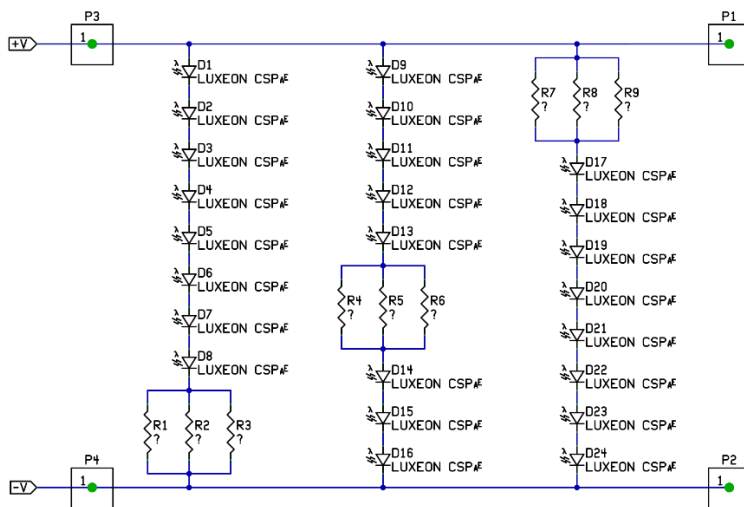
P3
+V
1
P1
1

D1 LUXEON CSP
D2 LUXEON CSP
D3 LUXEON CSP
D4 LUXEON CSP
D5 LUXEON CSP
D6 LUXEON CSP
D7 LUXEON CSP
D8 LUXEON CSP
R1 ?
R2 ?
R3 ?

D9 LUXEON CSP
D10 LUXEON CSP
D11 LUXEON CSP
D12 LUXEON CSP
D13 LUXEON CSP
R4 ?
R5 ?
R6 ?
D14 LUXEON CSP
D15 LUXEON CSP
D16 LUXEON CSP

R7 ?
R8 ?
R9 ?
D17 LUXEON CSP
D18 LUXEON CSP
D19 LUXEON CSP
D20 LUXEON CSP
D21 LUXEON CSP
D22 LUXEON CSP
D23 LUXEON CSP
D24 LUXEON CSP

P4
-V
1
P2
1